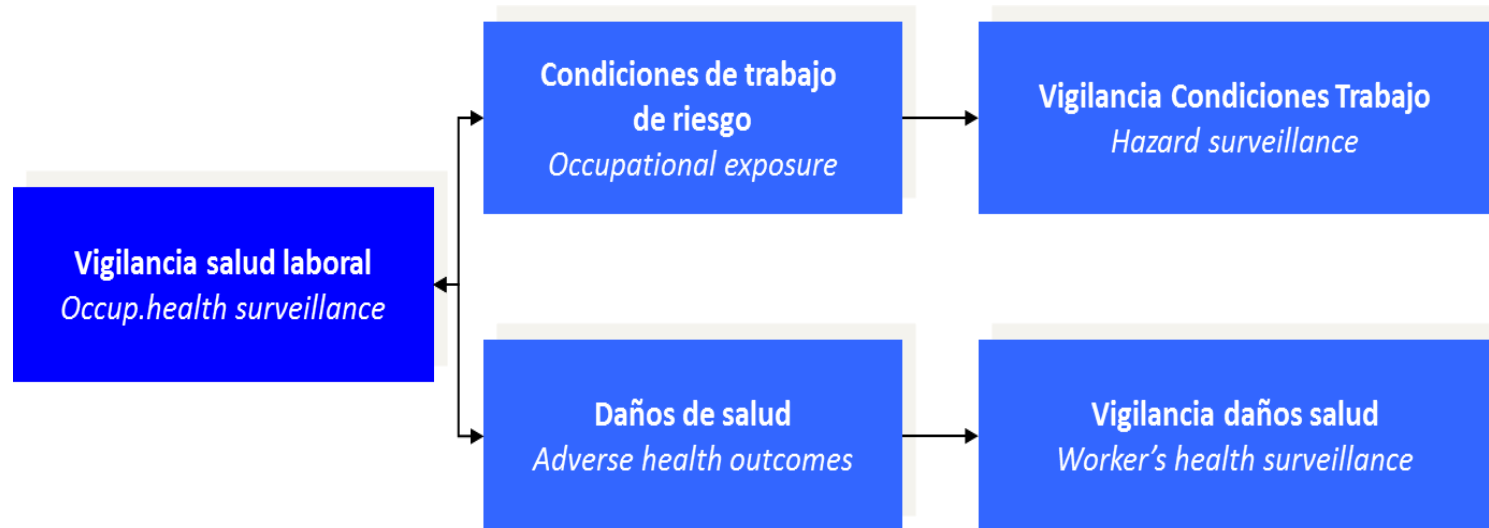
Vigilancia salud laboral
Occup.health surveillance

Condiciones de trabajo de riesgo
Occupational exposure

Vigilancia Condiciones Trabajo
Hazard surveillance

Daños de salud
Adverse health outcomes

Vigilancia daños salud
Worker's health surveillance